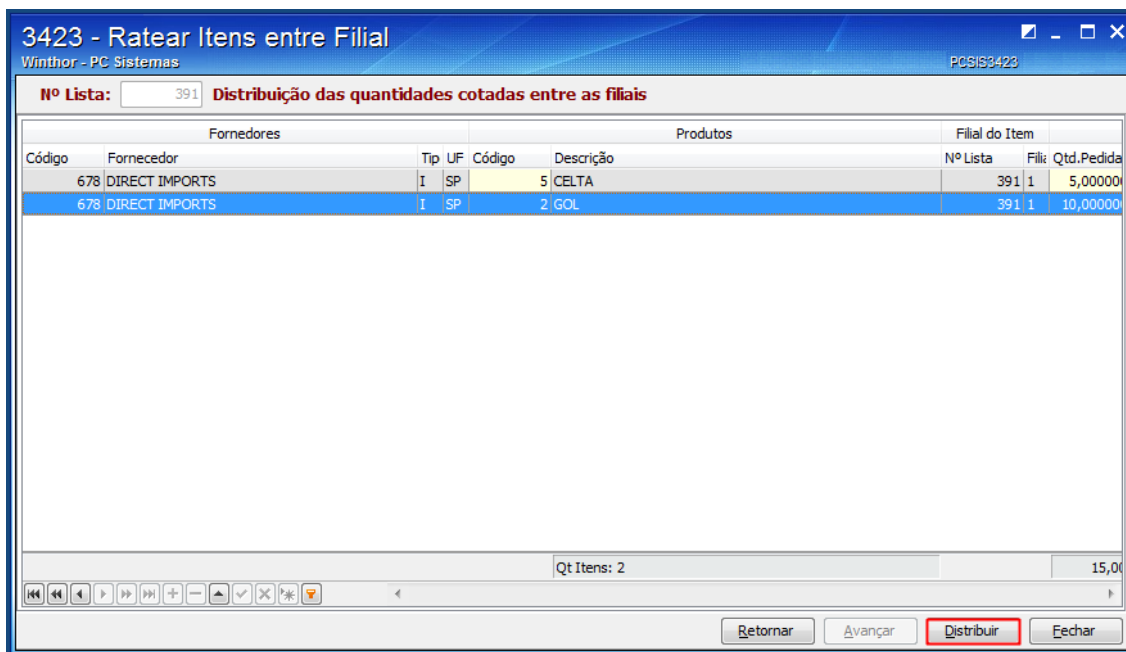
3423 - Ratear Itens entre Filial
Winthor - PC Sistemas
PCSIS3423

Nº Lista: 391 Distribuição das quantidades cotadas entre as filiais

| Fornedores | | | | Produtos | | Filial do Item | | |
|---|---|---|---|---|---|---|---|---|
| Código | Fornecedor | Tip | UF | Código | Descrição | Nº Lista | Filia | Qtd.Pedida |
| 678 | DIRECT IMPORTS | I | SP | 5 | CELTA | 391 | 1 | 5,00000 |
| 678 | DIRECT IMPORTS | I | SP | 2 | GOL | 391 | 1 | 10,00000 |

Qt Itens: 2
15,00

Retornar Avançar Distribuir Fechar